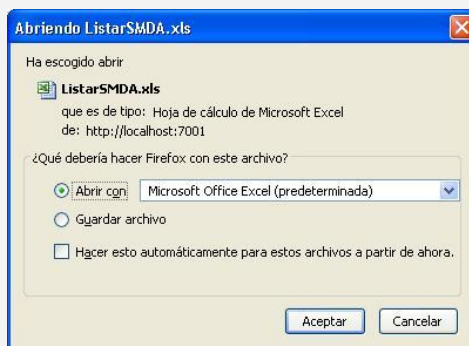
Abriendo ListarSMDA.xls

Ha escogido abrir

ListarSMDA.xls

que es de tipo: Hoja de cálculo de Microsoft Excel

de: http://localhost:7001

¿Qué debería hacer Firefox con este archivo?

Abrir con Microsoft Office Excel (predeterminada)

Guardar archivo

Hacer esto automáticamente para estos archivos a partir de ahora.

Aceptar Cancelar